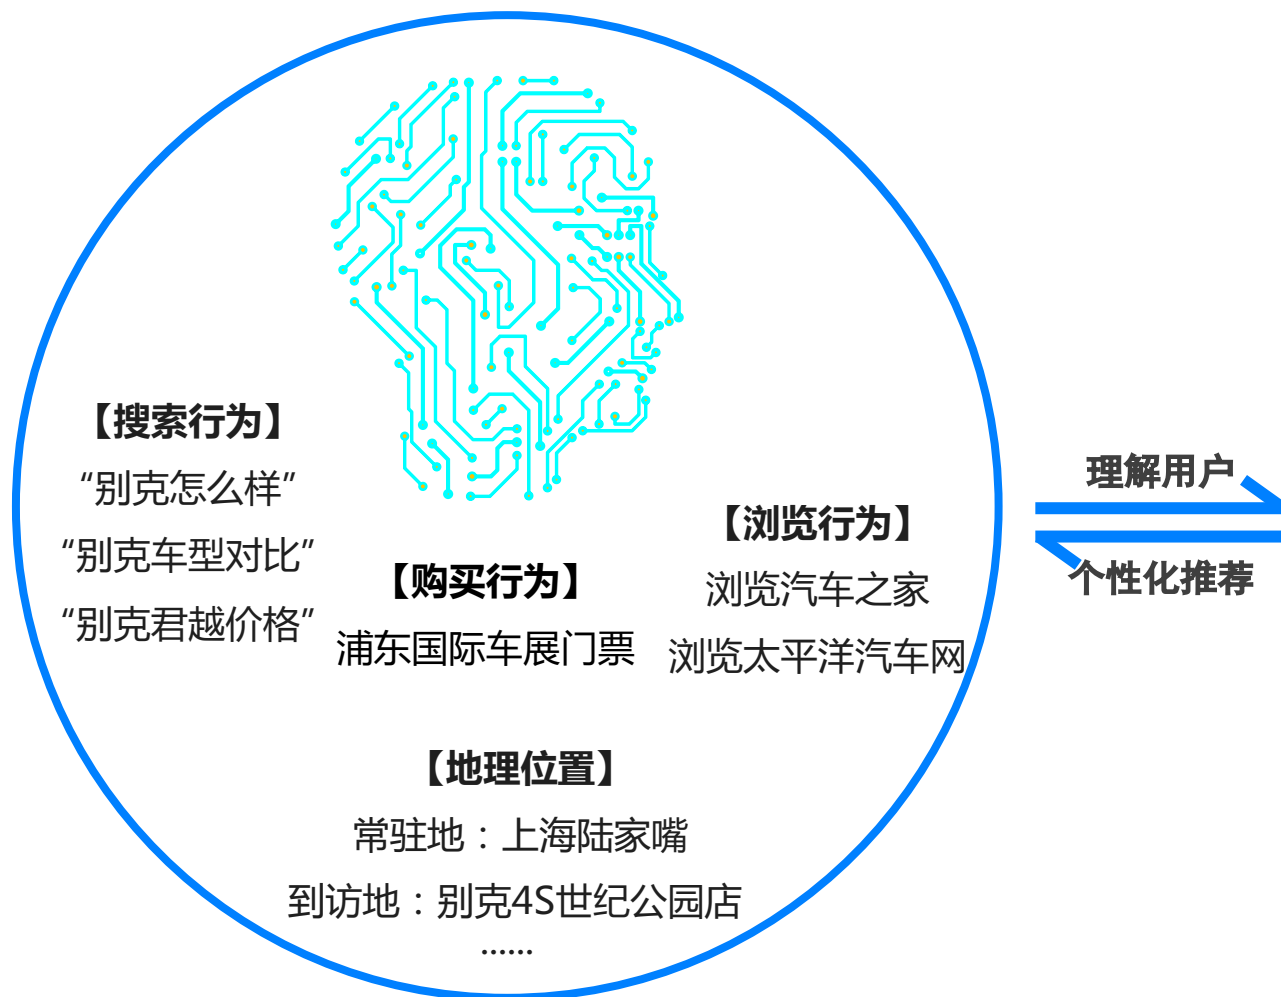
【搜索行为】
“别克怎么样”
“别克车型对比”
“别克君越价格”

【购买行为】
浦东国际车展门票

【浏览行为】
浏览汽车之家
浏览太平洋汽车网

理解用户
个性化推荐

【地理位置】
常驻地：上海陆家嘴
到访地：别克4S世纪公园店
……